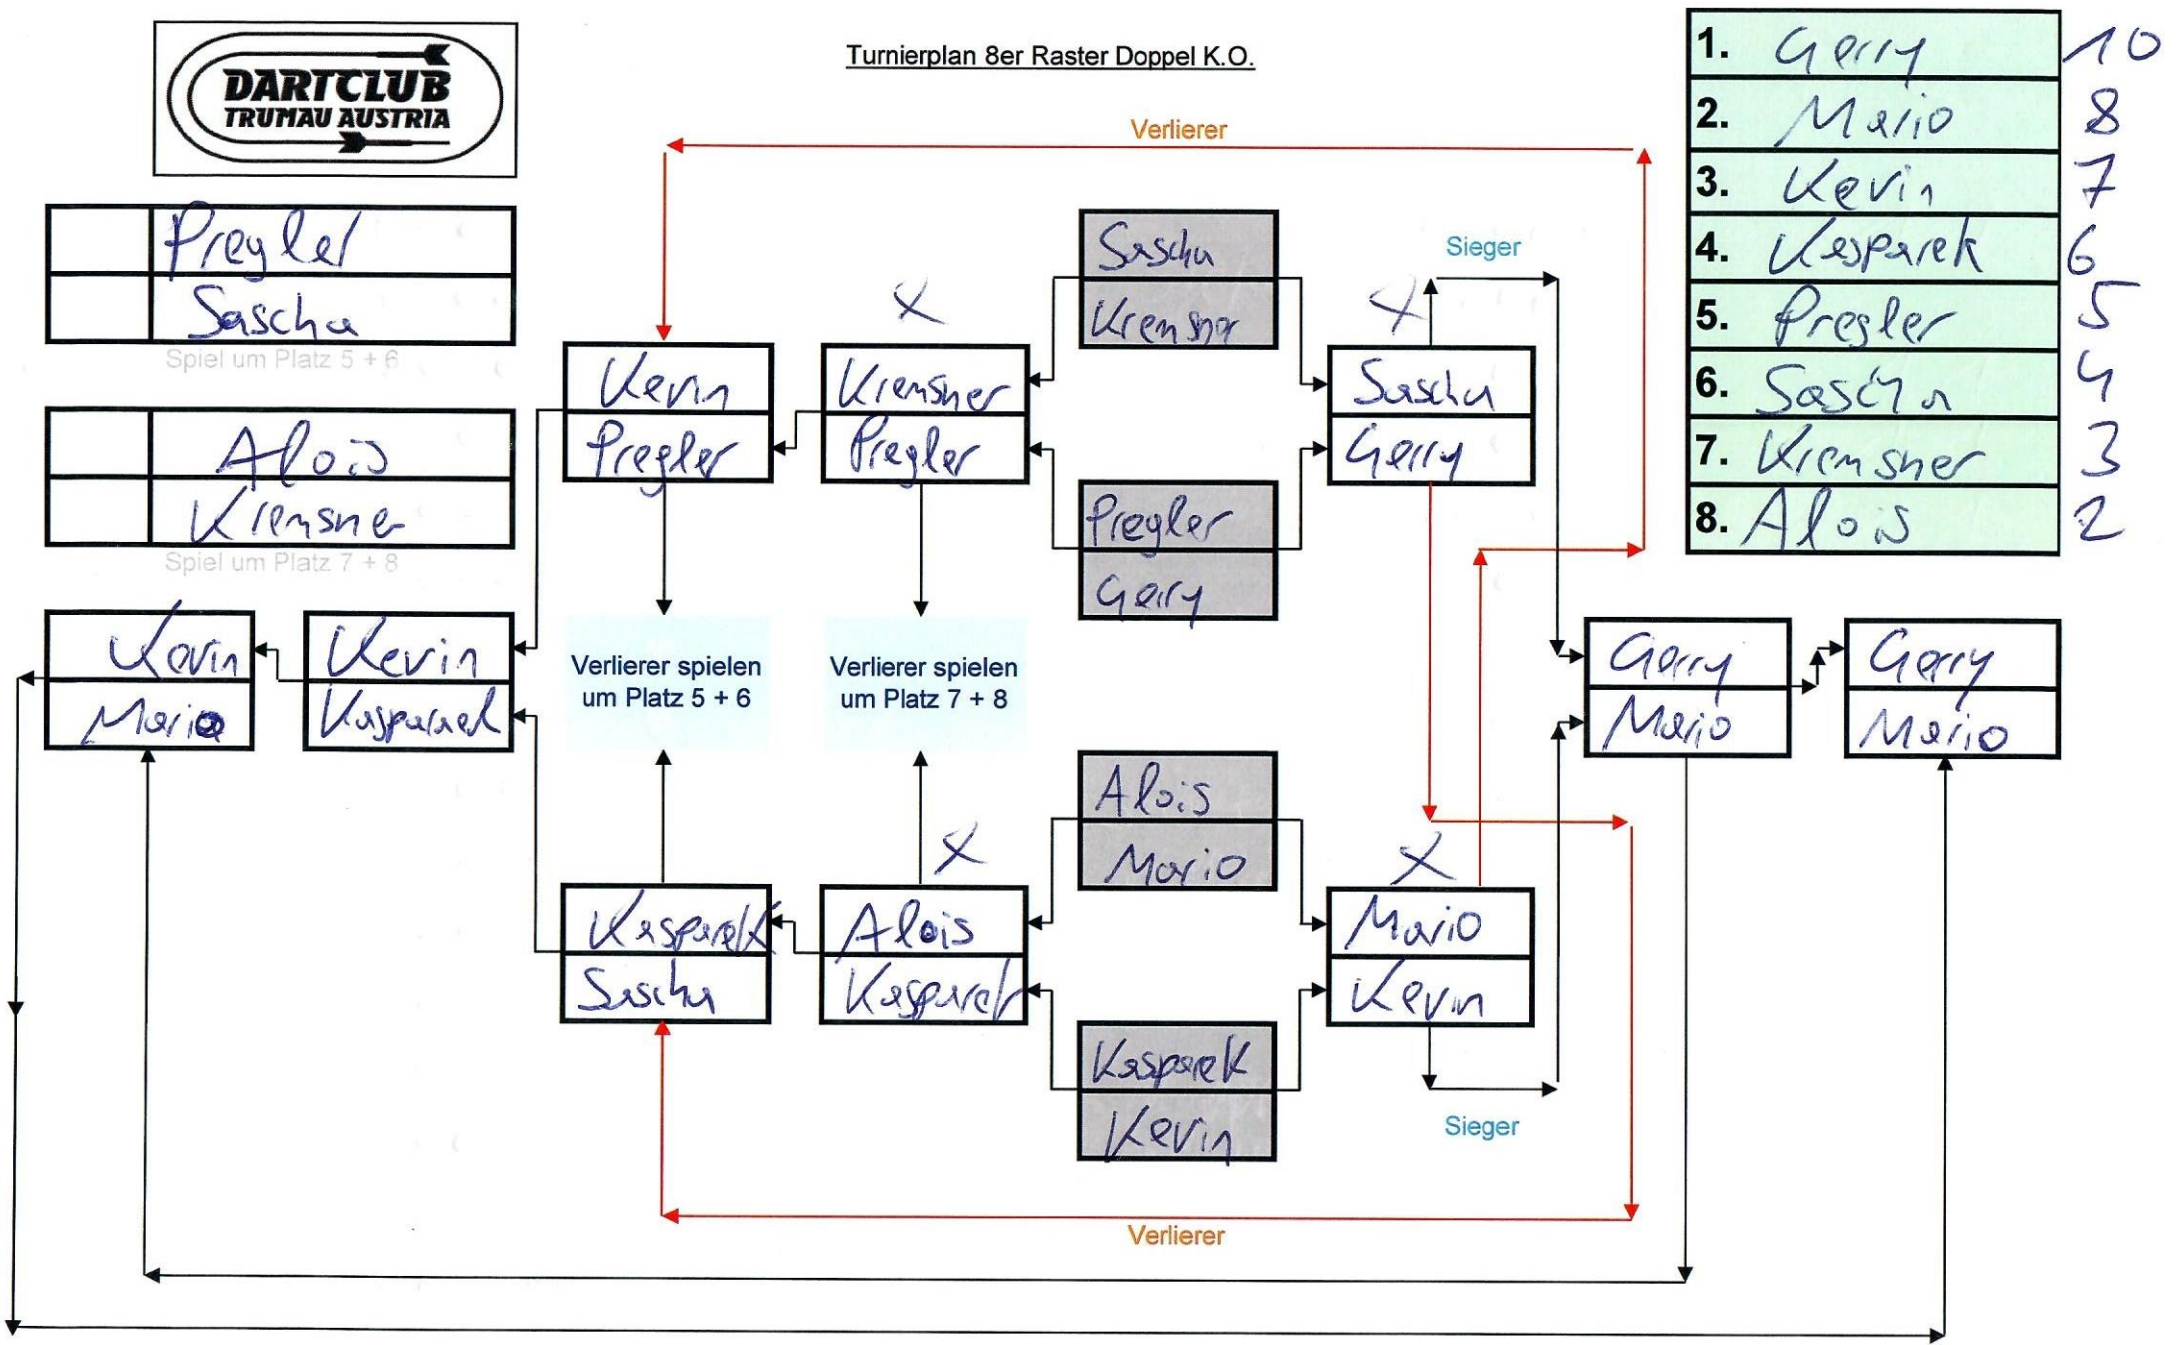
DARTCLUB
TRUMAU AUSTRIA

Turnierplan 8er Raster Doppel K.O.

| 1. | Gerry | 10 |
|---|---|---|
| 2. | Mario | 8 |
| 3. | Kevin | 7 |
| 4. | Kasparek | 6 |
| 5. | Pregler | 5 |
| 6. | Sascha | 4 |
| 7. | Krensner | 3 |
| 8. | Alois | 2 |

Pregler
Sascha
Spiel um Platz 5 + 6

Alois
Krensne
Spiel um Platz 7 + 8

Verlierer

Sascha
Krensner

Pregler
Gerry

Sieger

X
Sascha
Gerry

X
Krensner
Pregler

Kevin
Pregler

Verlierer spielen um Platz 5 + 6

Verlierer spielen um Platz 7 + 8

Kevin
Mario

Kevin
Kasparek

Gerry
Mario

Gerry
Mario

Alois
Mario

Kasparek
Kevin

X
Alois
Kasparek

Kasparek
Sascha

X
Mario
Kevin

Sieger

Verlierer